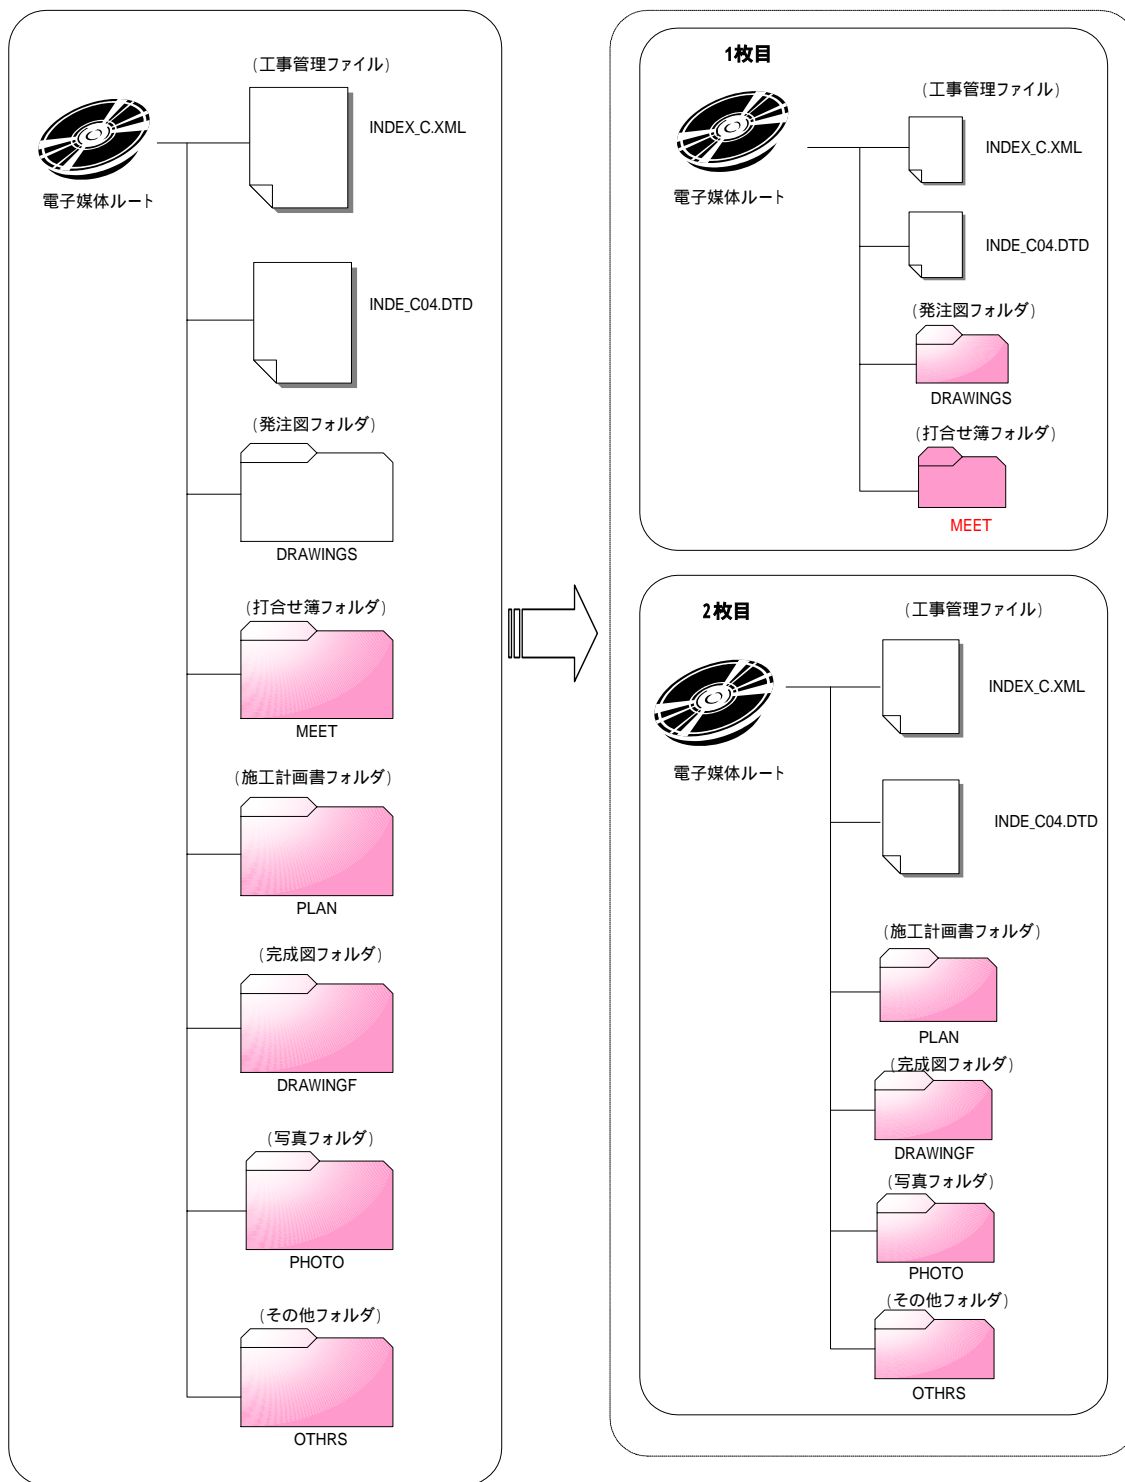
（工事管理ファイル）
電子媒体ルート
INDEX_C.XML
INDE_C04.DTD
（発注図フォルダ）
DRAWINGS
（打合せ簿フォルダ）
MEET
（施工計画書フォルダ）
PLAN
（完成図フォルダ）
DRAWINGF
（写真フォルダ）
PHOTO
（その他フォルダ）
OTHRS

1枚目
（工事管理ファイル）
電子媒体ルート
INDEX_C.XML
INDE_C04.DTD
（発注図フォルダ）
DRAWINGS
（打合せ簿フォルダ）
MEET

2枚目
（工事管理ファイル）
電子媒体ルート
INDEX_C.XML
INDE_C04.DTD
（施工計画書フォルダ）
PLAN
（完成図フォルダ）
DRAWINGF
（写真フォルダ）
PHOTO
（その他フォルダ）
OTHRS